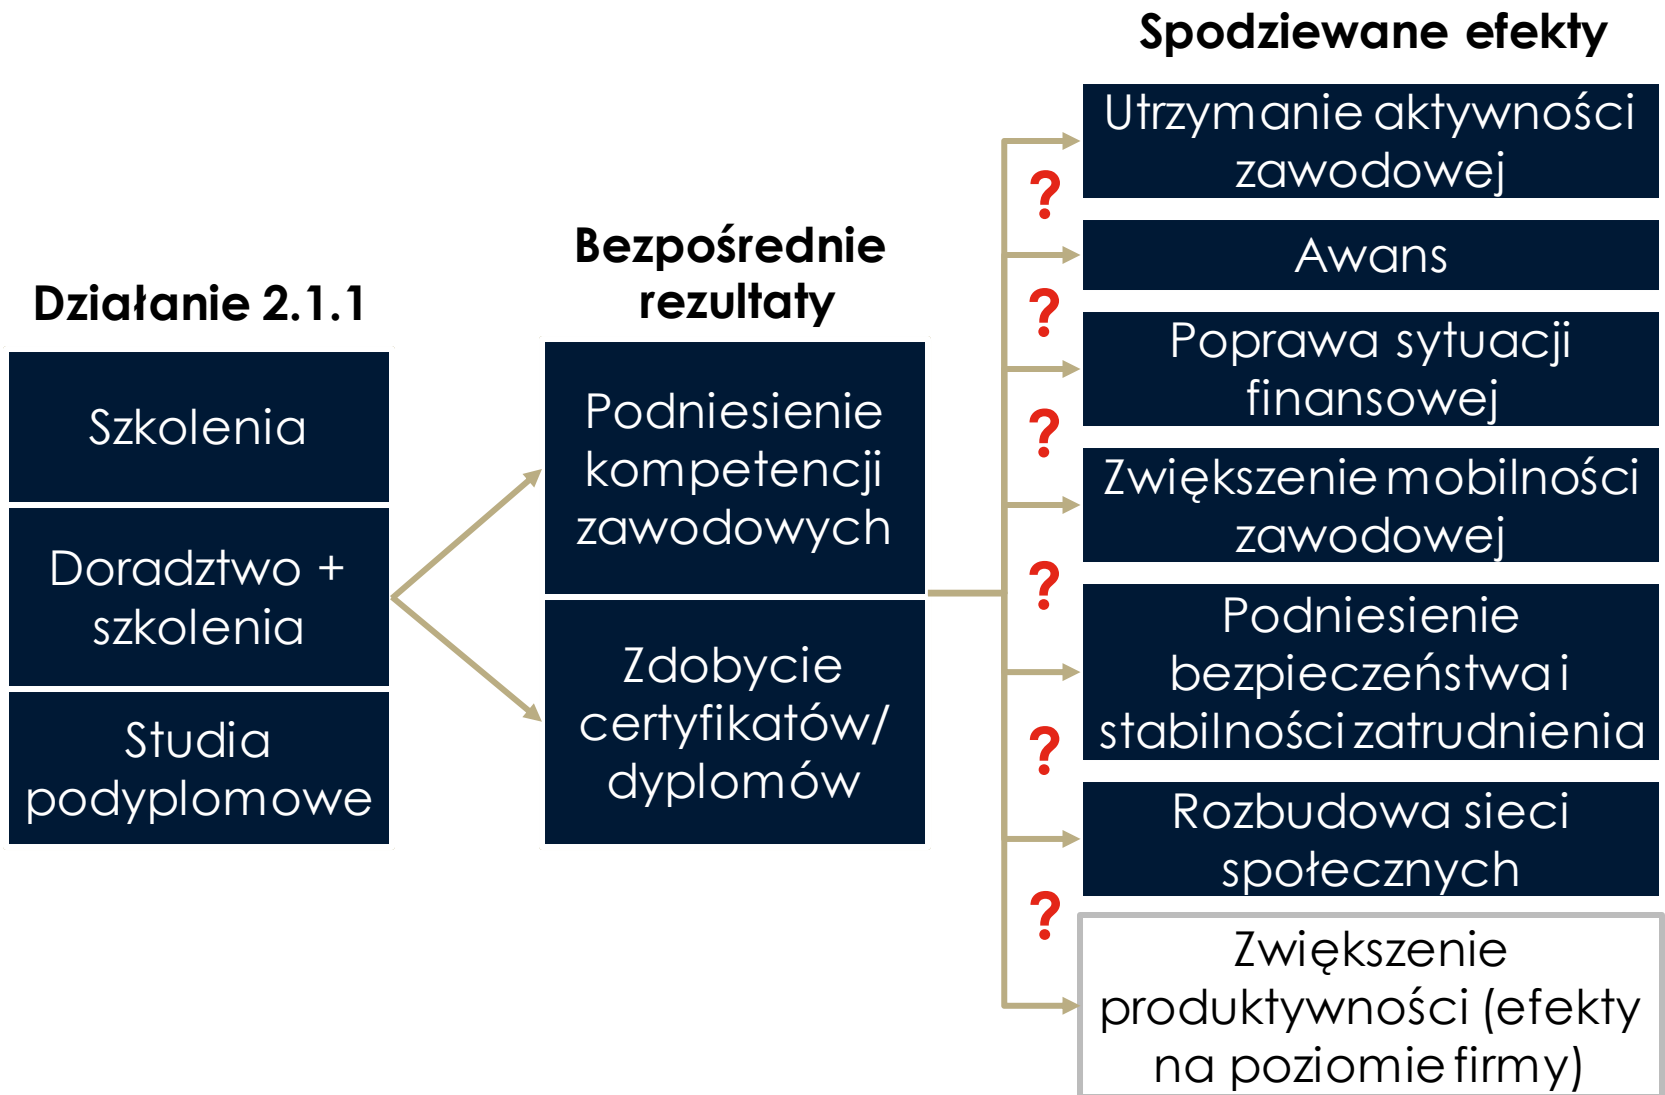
Spodziewane efekty

Działanie 2.1.1

Szkolenia

Doradztwo + szkolenia

Studia podyplomowe

Bezpośrednie rezultaty

Podniesienie kompetencji zawodowych

Zdobycie certyfikatów/ dyplomów

Utrzymanie aktywności zawodowej

?

Awans

?

Poprawa sytuacji finansowej

?

Zwiększenie mobilności zawodowej

?

Podniesienie bezpieczeństwa i stabilności zatrudnienia

?

Rozbudowa sieci społecznych

?

Zwiększenie produktywności (efekty na poziomie firmy)